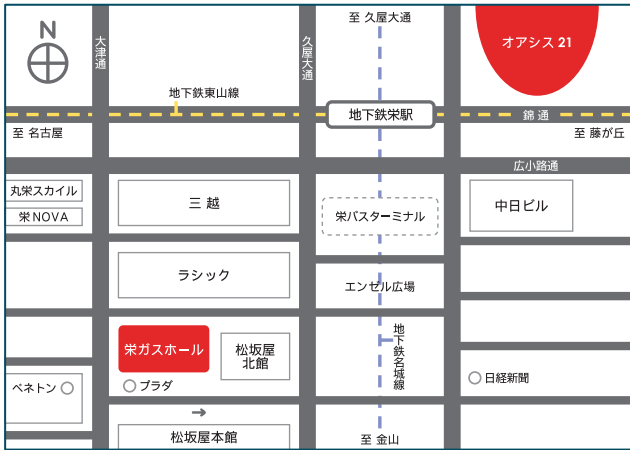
N

大津通

久屋大通

至 久屋大通

オアシス 21

地下鉄東山線

地下鉄栄駅

錦 通

至 名古屋

至 藤が丘

広小路通

丸栄スカイル

栄NOVA

三 越

栄バスターミナル

中日ビル

ラシック

エンゼル広場

地下鉄名城線

栄ガスホール

松坂屋北館

ベネトン

プラダ

日経新聞

松坂屋本館

至 金山